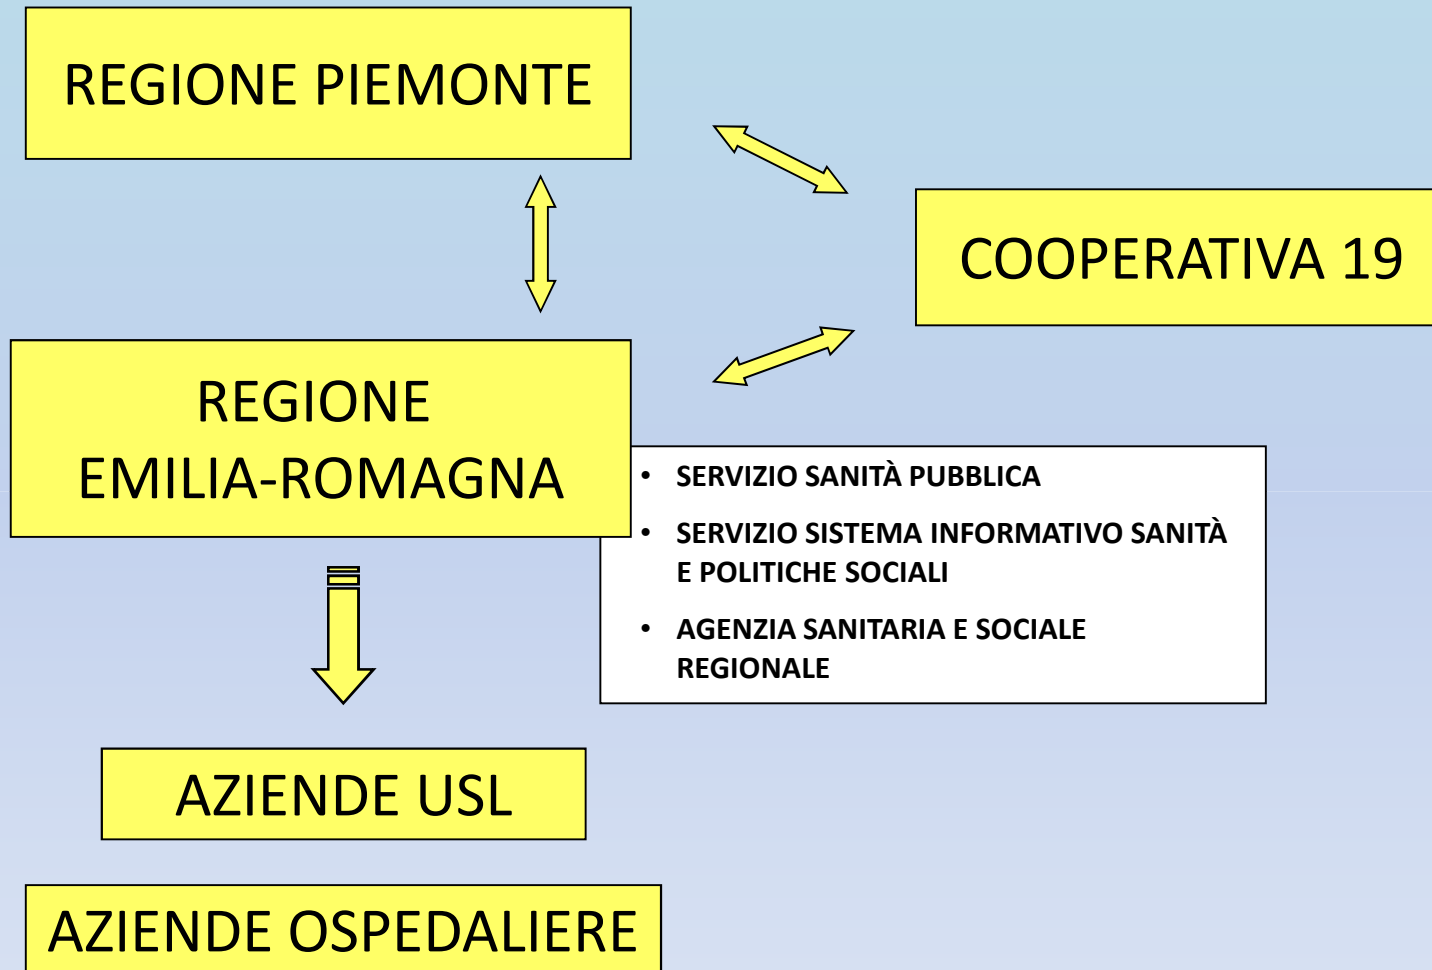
REGIONE PIEMONTE

COOPERATIVA 19

REGIONE EMILIA-ROMAGNA

- SERVIZIO SANITÀ PUBBLICA
- SERVIZIO SISTEMA INFORMATIVO SANITÀ E POLITICHE SOCIALI
- AGENZIA SANITARIA E SOCIALE REGIONALE

AZIENDE USL

AZIENDE OSPEDALIERE